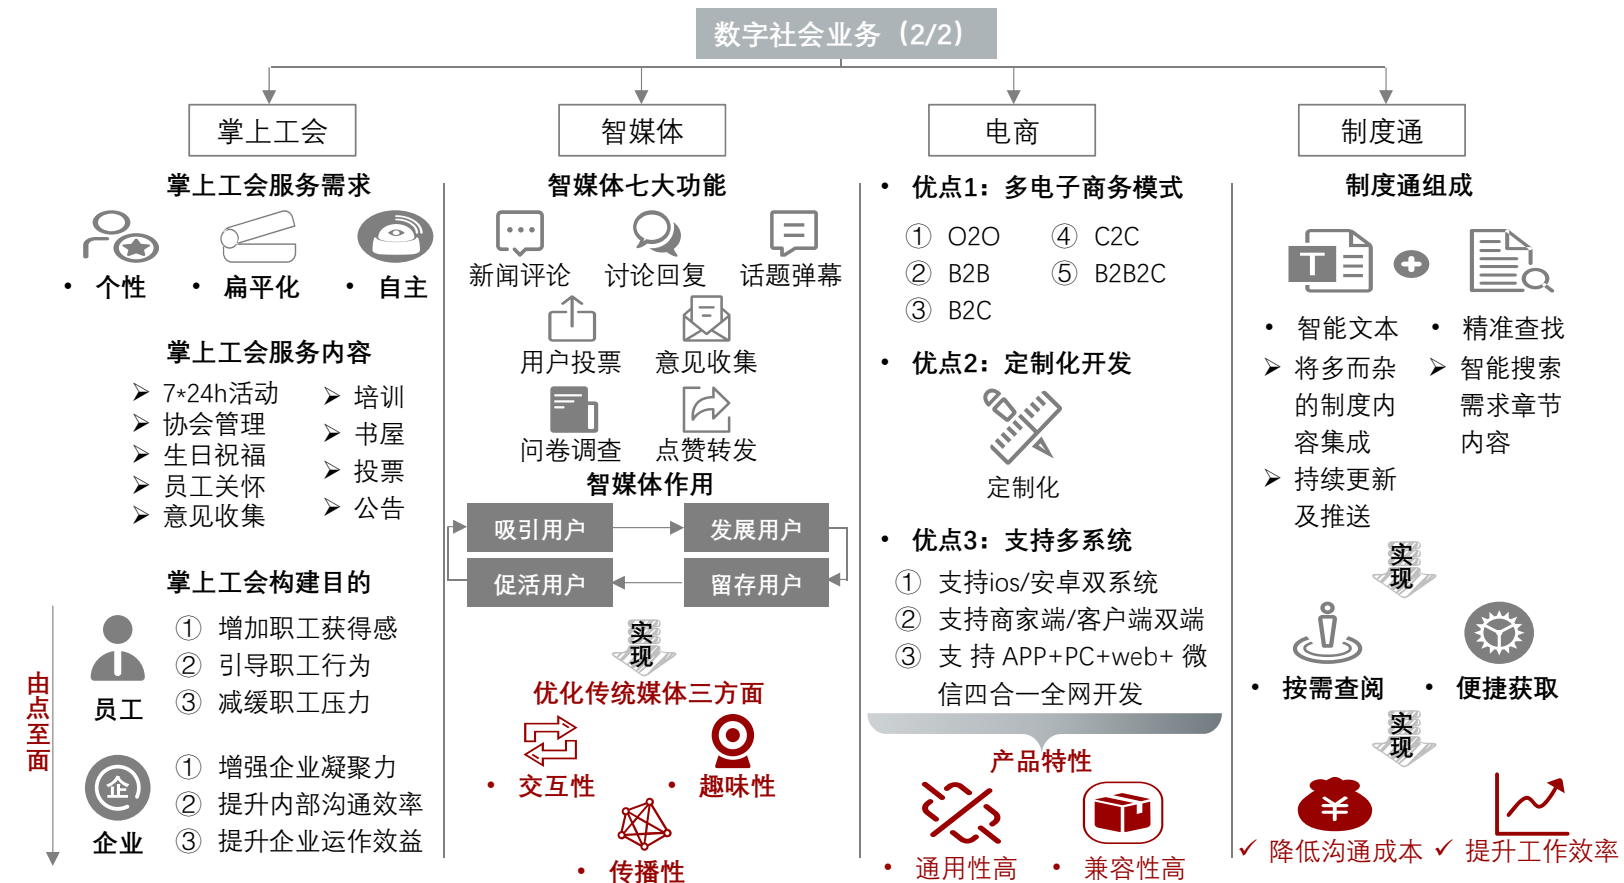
数字社会业务（2/2）

掌上工会

掌上工会服务需求

• 个性 • 扁平化 • 自主

掌上工会服务内容

➢ 7*24h活动
➢ 协会管理
➢ 生日祝福
➢ 员工关怀
➢ 意见收集
➢ 培训
➢ 书屋
➢ 投票
➢ 公告

掌上工会构建目的

由点至面

员工
① 增加职工获得感
② 引导职工行为
③ 减缓职工压力

企
企业
① 增强企业凝聚力
② 提升内部沟通效率
③ 提升企业运作效益

智媒体

智媒体七大功能

新闻评论 讨论回复 话题弹幕
用户投票 意见收集
问卷调查 点赞转发

智媒体作用

吸引用户 发展用户
促活用户 留存用户

实现

优化传统媒体三方面

• 交互性 • 趣味性
• 传播性

电商

• 优点1：多电子商务模式

① O2O ④ C2C
② B2B ⑤ B2B2C
③ B2C

• 优点2：定制化开发

定制化

• 优点3：支持多系统

① 支持ios/安卓双系统
② 支持商家端/客户端双端
③ 支持APP+PC+web+微信四合一全网开发

产品特性

• 通用性高 • 兼容性高

制度通

制度通组成

• 智能文本
➢ 将多而杂的制度内容集成
➢ 持续更新及推送
• 精准查找
➢ 智能搜索需求章节内容

实现

• 按需查阅 • 便捷获取

实现

¥

✓ 降低沟通成本 ✓ 提升工作效率